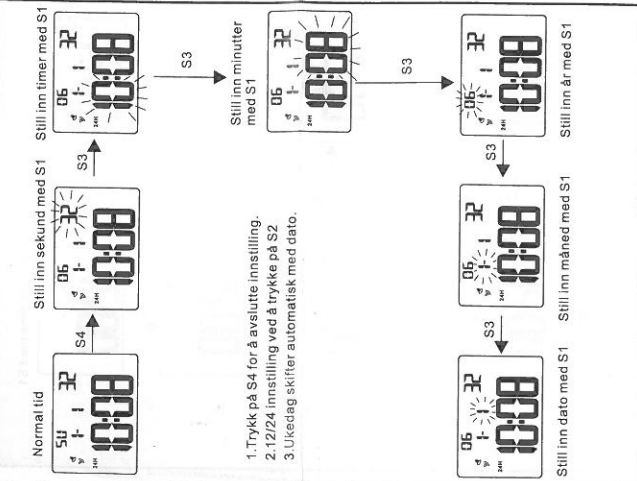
Normal tid

S4

Still inn sekund med S1

S3

Still inn timer med S1

S3

Still inn minutter med S1

S3

Still inn år med S1

S3

Still inn måned med S1

S3

Still inn dato med S1

1.Trykk på S4 for å avslutte innstilling.
2.12/24 innstilling ved å trykke på S2
3.Ukedag skifter automatisk med dato.